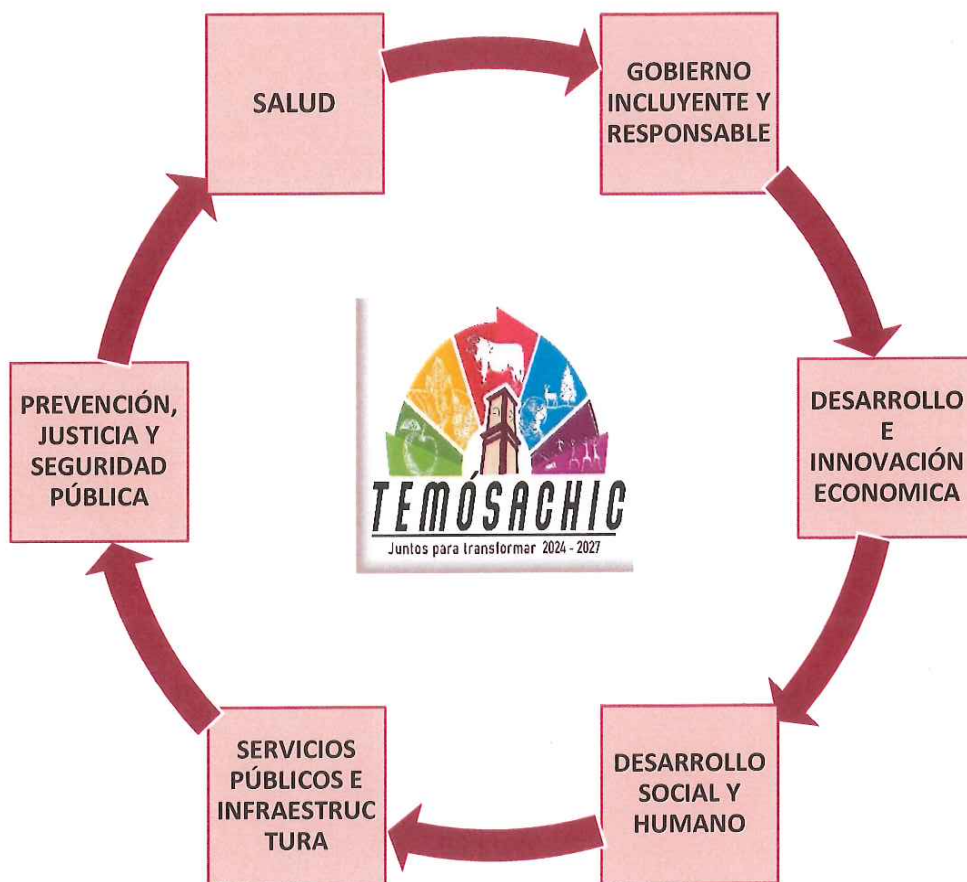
SALUD

GOBIERNO INCLUYENTE Y RESPONSABLE

DESARROLLO E INNOVACIÓN ECONOMICA

DESARROLLO SOCIAL Y HUMANO

SERVICIOS PÚBLICOS E INFRAESTRUC TURA

PREVENCIÓN, JUSTICIA Y SEGURIDAD PÚBLICA

TEMÓSACHIC
Juntos para transformar 2024 - 2027